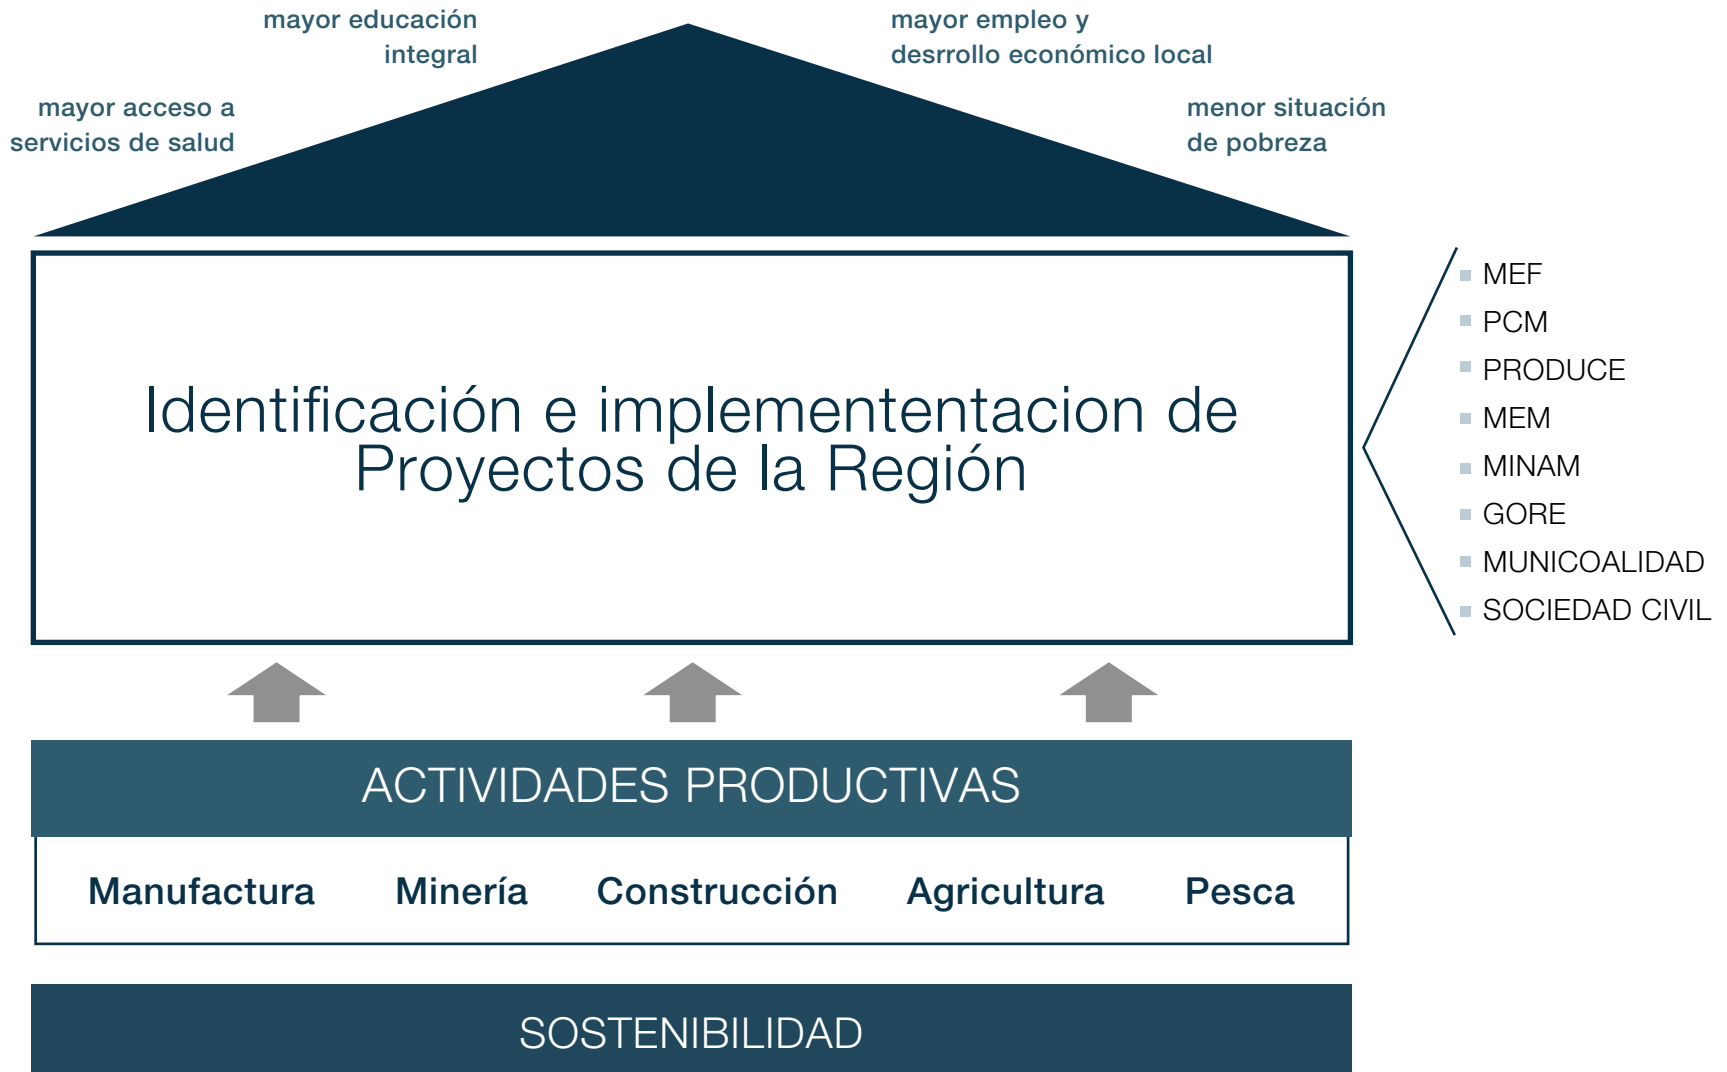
mayor educación integral

mayor empleo y desrrollo económico local

mayor acceso a servicios de salud

menor situación de pobreza

Identificación e implemententacion de Proyectos de la Región

MEF
PCM
PRODUCE
MEM
MINAM
GORE
MUNICOALIDAD
SOCIEDAD CIVIL

ACTIVIDADES PRODUCTIVAS

Manufactura Minería Construcción Agricultura Pesca

SOSTENIBILIDAD